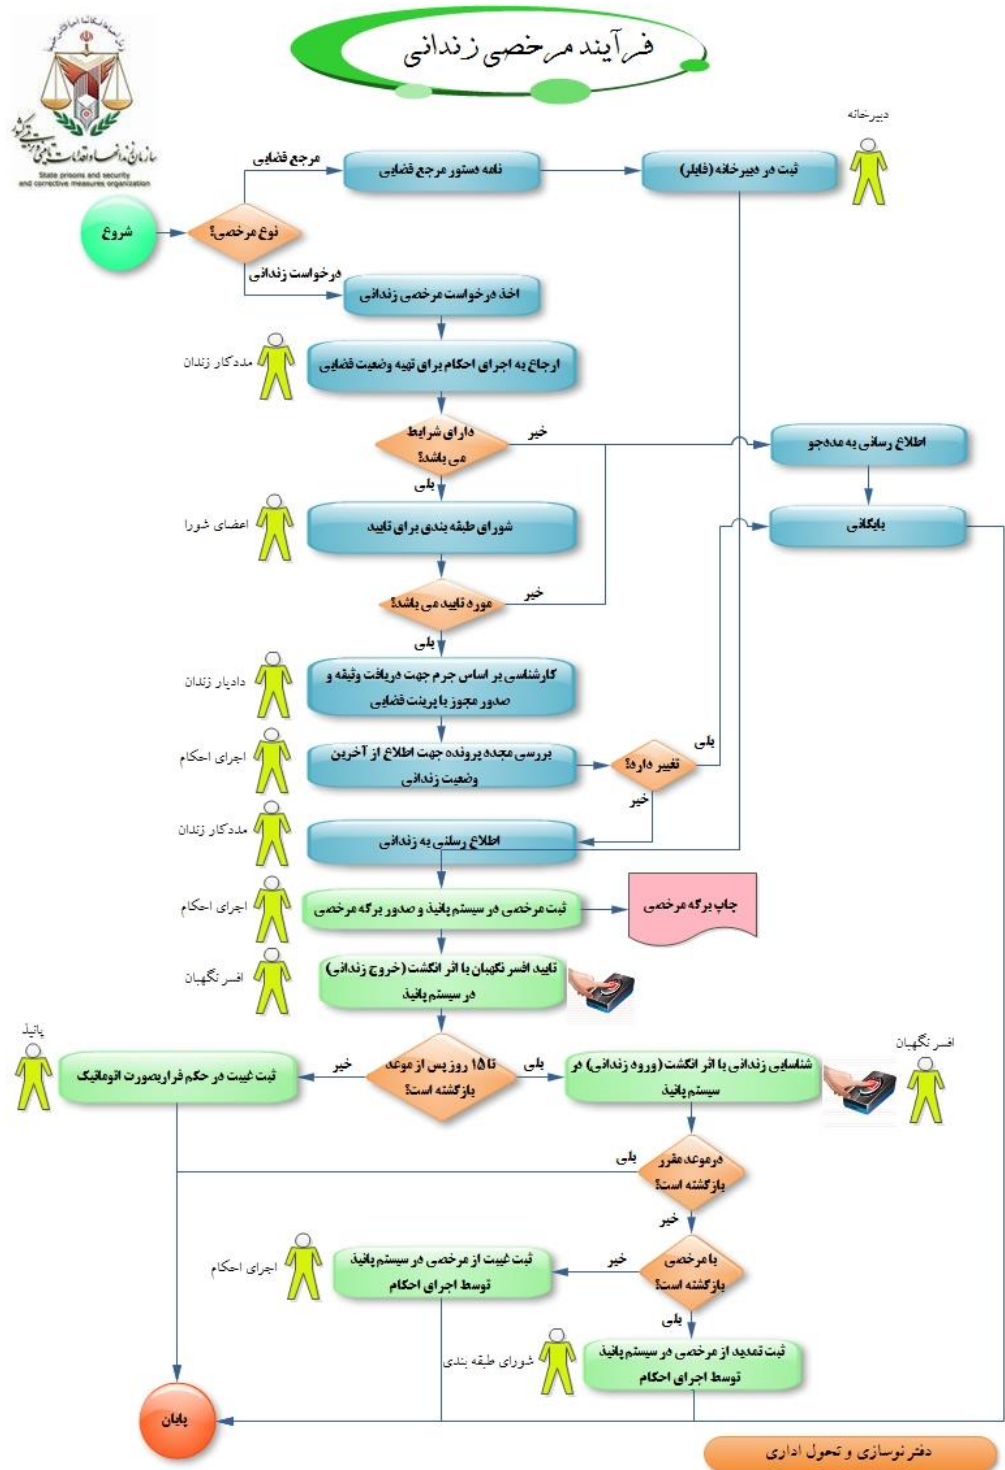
فرآیند مرخصی زندانی

سازمان زندانها و اقدامات تأمینی و تربیتی کشور
State prisons and security and corrective measures organization

شروع

نوع مرخصی؟

مرجع قضایی

نامه دستور مرجع قضایی

ثبت در دبیرخانه (فایلر)

دبیرخانه

درخواست زندانی

اخذ درخواست مرخصی زندانی

مددکار زندان

ارجاع به اجرای احکام برای تهیه وضعیت قضایی

دارای شرایط می باشد؟

خیر

اطلاع رسانی به مددجو

بلی

بایگانی

اعضای شورا

شورای طبقه بندی برای تایید

مورد تایید می باشد؟

خیر

بلی

دادیار زندان

کارشناسی بر اساس جرم جهت دریافت وثیقه و صدور مجوز با پرینت قضایی

اجرای احکام

بررسی مجدد پرونده جهت اطلاع از آخرین وضعیت زندانی

تغییر دارد؟

بلی

خیر

مددکار زندان

اطلاع رسانی به زندانی

اجرای احکام

ثبت مرخصی در سیستم پائیذ و صدور برگه مرخصی

چاپ برگه مرخصی

افسر نگهبان

تایید افسر نگهبان با اثر انگشت (خروج زندانی) در سیستم پائیذ

پائیذ

ثبت غیبت در حکم فرار بصورت اتوماتیک

خیر

تا ۱۵ روز پس از موعد بازگشته است؟

بلی

شناسایی زندانی با اثر انگشت (ورود زندانی) در سیستم پائیذ

افسر نگهبان

درموعد مقرر بازگشته است؟

بلی

خیر

اجرای احکام

ثبت غیبت از مرخصی در سیستم پائیذ توسط اجرای احکام

خیر

با مرخصی بازگشته است؟

بلی

شورای طبقه بندی

ثبت تمدید از مرخصی در سیستم پائیذ توسط اجرای احکام

پایان

دفتر نوسازی و تحول اداری